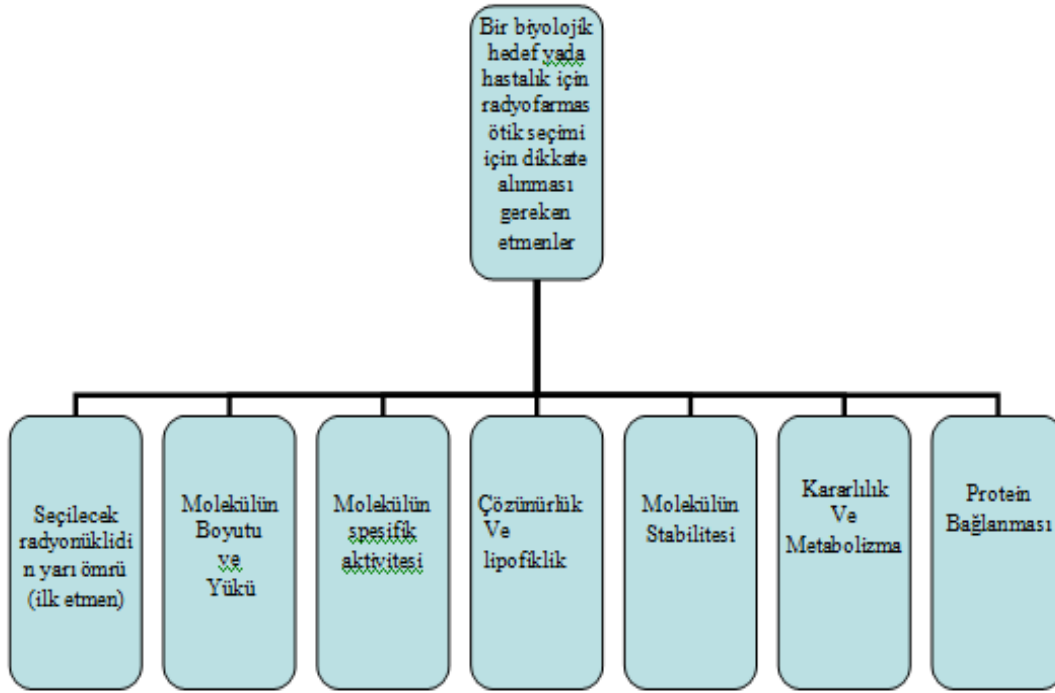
Bir biyolojik hedef vada hastalık için radyofarmasötik seçimi için dikkate alınması gereken etmenler

Seçilecek radyonüklidin yarı ömrü (ilk etmen)

Molekülün Boyutu ve Yükü

Molekülün spesifik aktivitesi

Çözünürlük Ve lipofiklik

Molekülün Stabilitesi

Kararlılık Ve Metabolizma

Protein Bağlanması